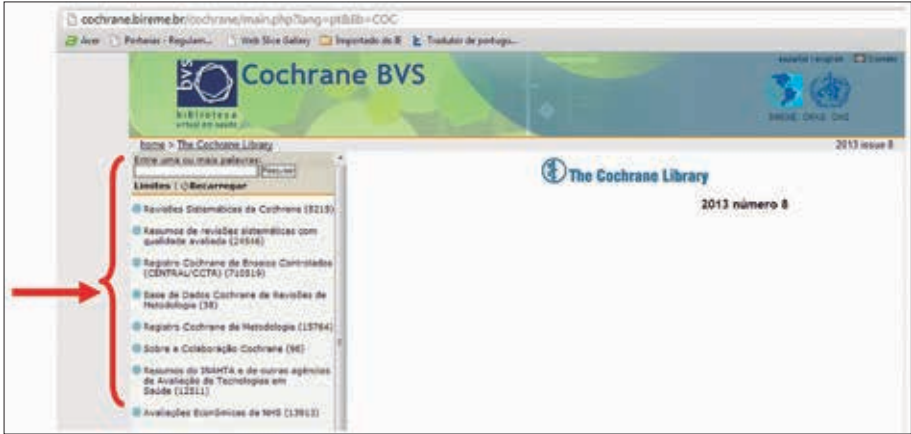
cochrane.bireme.br/cochrane/main.php?lang=pt&lib=COC

Acer Perfeições - Regulam... Web Slice Gallery Importado do IE Tradutor de portugu...

español | english Contato

Cochrane BVS

biblioteca virtual em saúde

BIREME OPAS OMS

home > The Cochrane Library

2013 issue 8

Entre uma ou mais palavras:

Pesquisar

Limites | Recarregar

Revisões Sistemáticas da Cochrane (8219)

Resumos de revisões sistemáticas com qualidade avaliada (24946)

Registro Cochrane de Ensaios Controlados (CENTRAL/CCTR) (710519)

Base de Dados Cochrane de Revisões de Metodologia (38)

Registro Cochrane de Metodologia (15764)

Sobre a Colaboração Cochrane (96)

Resumos do INAHTA e de outras agências de Avaliação de Tecnologias em Saúde (12511)

Avaliações Econômicas do NHS (13913)

The Cochrane Library

2013 número 8